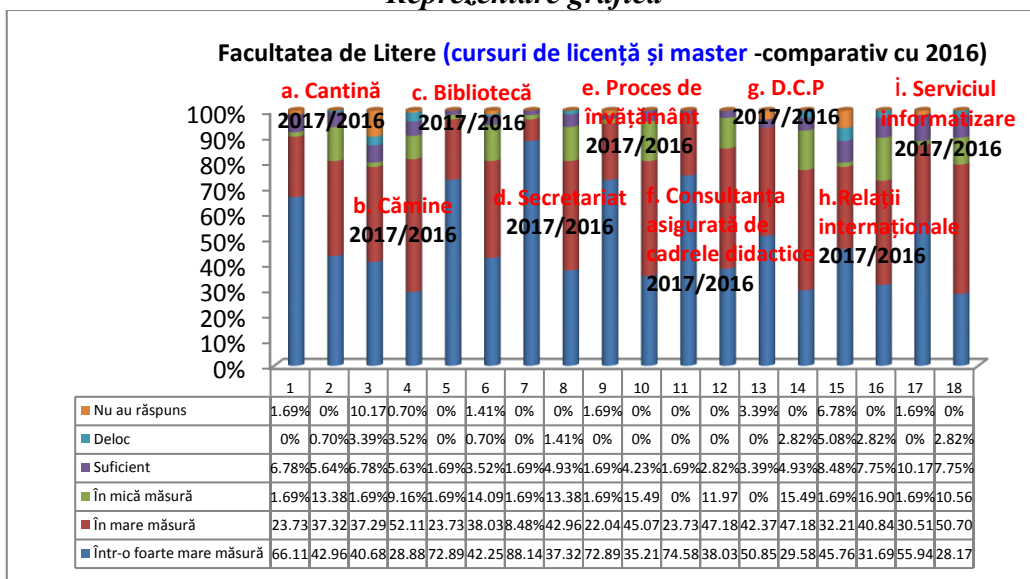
Reprezentare grafică

Facultatea de Litere (cursuri de licență și master -comparativ cu 2016)

a. Cantină 2017/2016
b. Cămine 2017/2016
c. Bibliotecă 2017/2016
d. Secretariat 2017/2016
e. Proces de învățământ 2017/2016
f. Consultanța asigurată de cadrele didactice 2017/2016
g. D.C.P 2017/2016
h.Relații internaționale 2017/2016
i. Serviciul informatizare 2017/2016

100%
90%
80%
70%
60%
50%
40%
30%
20%
10%
0%

| | 1 | 2 | 3 | 4 | 5 | 6 | 7 | 8 | 9 | 10 | 11 | 12 | 13 | 14 | 15 | 16 | 17 | 18 |
|---|---|---|---|---|---|---|---|---|---|---|---|---|---|---|---|---|---|---|
| Nu au răspuns | 1.69% | 0% | 10.17 | 0.70% | 0% | 1.41% | 0% | 0% | 1.69% | 0% | 0% | 0% | 3.39% | 0% | 6.78% | 0% | 1.69% | 0% |
| Deloc | 0% | 0.70% | 3.39% | 3.52% | 0% | 0.70% | 0% | 1.41% | 0% | 0% | 0% | 0% | 0% | 2.82% | 5.08% | 2.82% | 0% | 2.82% |
| Suficient | 6.78% | 5.64% | 6.78% | 5.63% | 1.69% | 3.52% | 1.69% | 4.93% | 1.69% | 4.23% | 1.69% | 2.82% | 3.39% | 4.93% | 8.48% | 7.75% | 10.17 | 7.75% |
| În mică măsură | 1.69% | 13.38 | 1.69% | 9.16% | 1.69% | 14.09 | 1.69% | 13.38 | 1.69% | 15.49 | 0% | 11.97 | 0% | 15.49 | 1.69% | 16.90 | 1.69% | 10.56 |
| În mare măsură | 23.73 | 37.32 | 37.29 | 52.11 | 23.73 | 38.03 | 8.48% | 42.96 | 22.04 | 45.07 | 23.73 | 47.18 | 42.37 | 47.18 | 32.21 | 40.84 | 30.51 | 50.70 |
| Într-o foarte mare măsură | 66.11 | 42.96 | 40.68 | 28.88 | 72.89 | 42.25 | 88.14 | 37.32 | 72.89 | 35.21 | 74.58 | 38.03 | 50.85 | 29.58 | 45.76 | 31.69 | 55.94 | 28.17 |